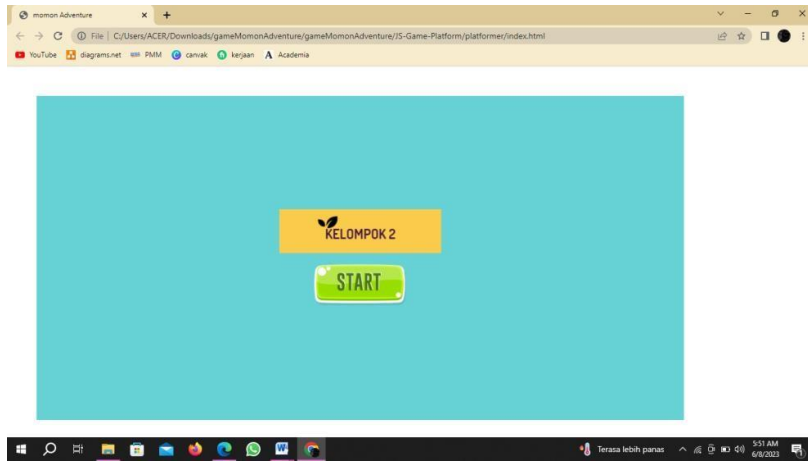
momon Adventure × +

File | C:/Users/ACER/Downloads/gameMomonAdventure/gameMomonAdventure/JS-Game-Platform/platformer/index.html

YouTube diagrams.net PMM canvak kerjaan Academia

KELOMPOK 2

START

Terasa lebih panas

5:51 AM
6/8/2023